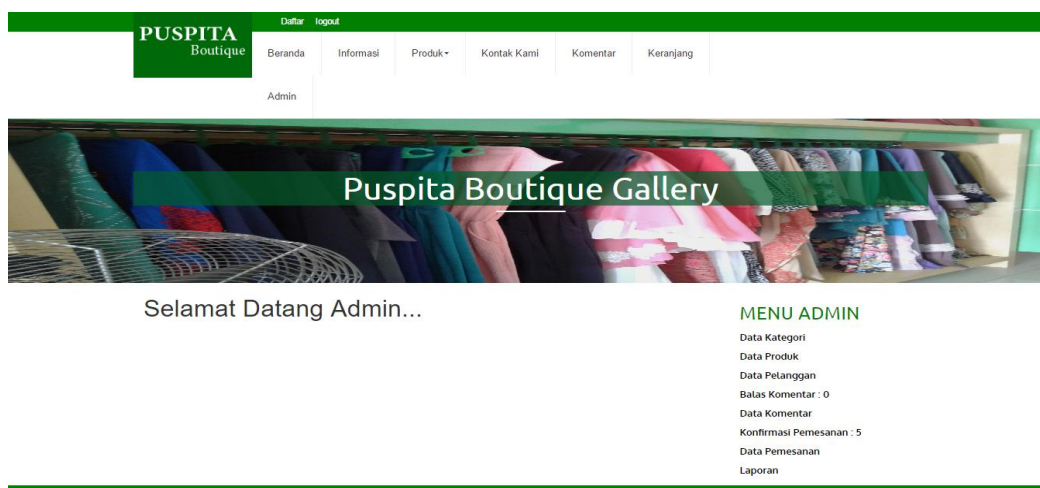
PUSPITA
Boutique

Daftar logout

Beranda Informasi Produk Kontak Kami Komentar Keranjang Admin

Puspita Boutique Gallery

Selamat Datang Admin...

MENU ADMIN
Data Kategori
Data Produk
Data Pelanggan
Balas Komentar : 0
Data Komentar
Konfirmasi Pemesanan : 5
Data Pemesanan
Laporan